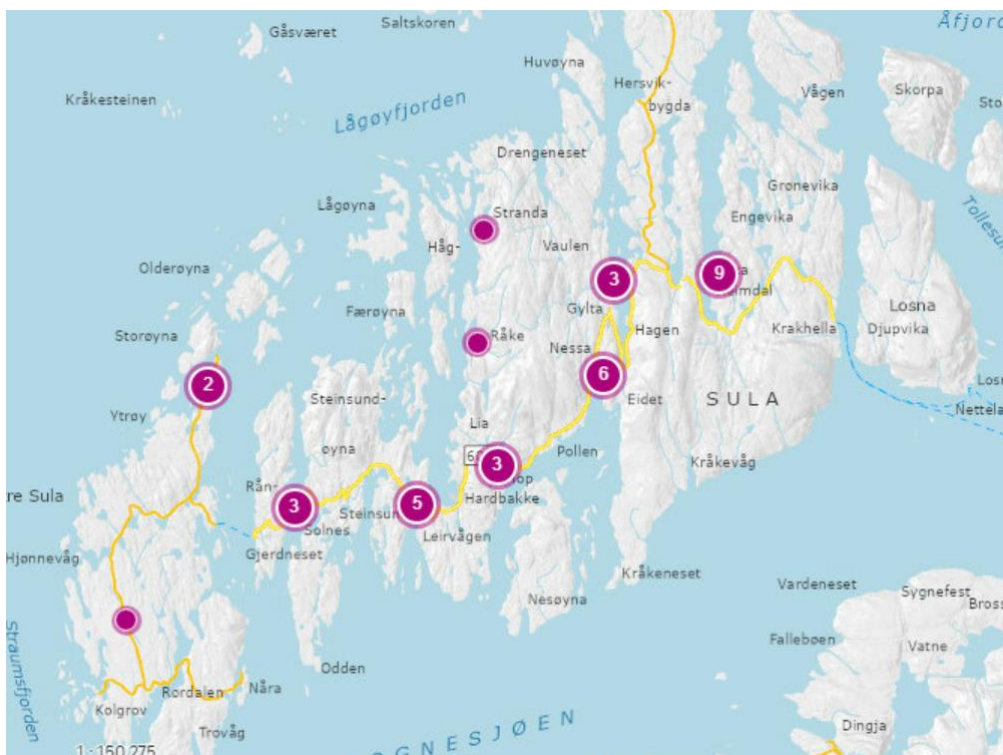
Gåsværet
Saltskoren
Åfjord
Huvøyna
Kråkesteinen
Lågøyfjorden
Hersvikbygda
Vågen
Skorpa
Sto
Drengeneset
Grønevika
Lågøyna
Engevika
Stranda
Tollesu
Håg-
Vaulen
Olderøyna
3
9
Færøyna
Gylta
Hagen
Krakhella
Losna
Djupvika
Storøyna
Råke
Nessa
2
6
Eidet
SULA
Los
Nettela
Ytrøy
Steinsund-
øyna
Lia
Pollen
60
3
Kråkevåg
Hardbakke
Rån-
re Sula
3
5
Steinsun
Solnes
Leirvågen
Gjerdneset
Hjønnevåg
Kråkeneset
Vardeneset
Sygnefest
Bross
Nesøyna
Straumsfjorden
Falleboen
Vatne
Odden
Rordalen
Nåra
Kolgrov
Dingja
Trovåg
GNESJØEN
1 : 150 275